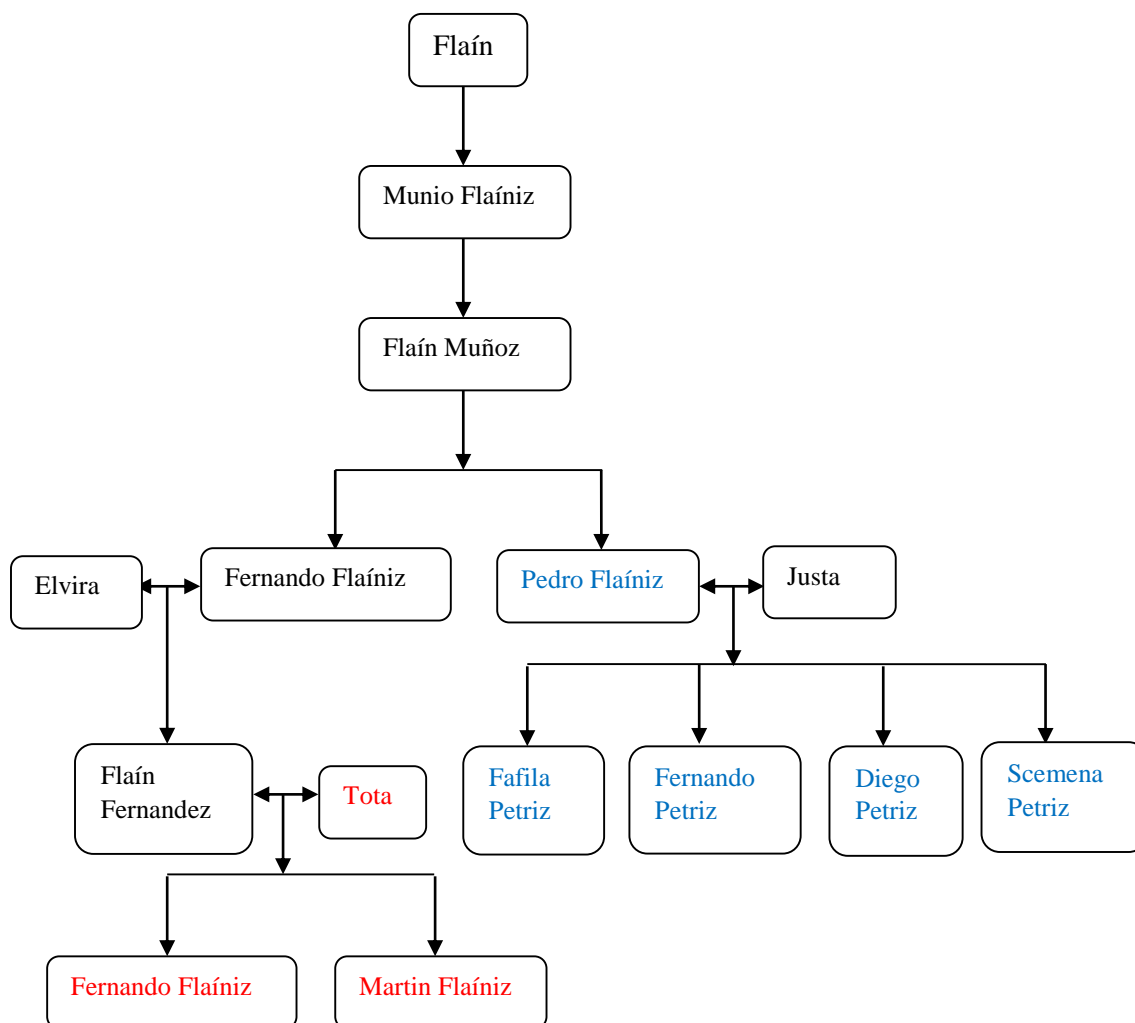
Flaín

Munio Flaíniz

Flaín Muñoz

Elvira

Fernando Flaíniz

Pedro Flaíniz

Justa

Flaín Fernandez

Tota

Fafila Petriz

Fernando Petriz

Diego Petriz

Scemena Petriz

Fernando Flaíniz

Martin Flaíniz